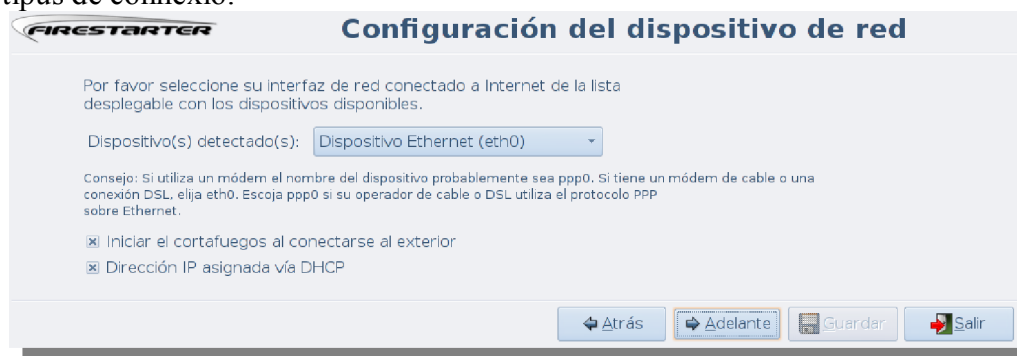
tipus de connexió:

FIRESTARTER

Configuración del dispositivo de red

Por favor seleccione su interfaz de red conectado a Internet de la lista desplegable con los dispositivos disponibles.

Dispositivo(s) detectado(s): Dispositivo Ethernet (eth0)

Consejo: Si utiliza un módem el nombre del dispositivo probablemente sea ppp0. Si tiene un módem de cable o una conexión DSL, elija eth0. Escoja ppp0 si su operador de cable o DSL utiliza el protocolo PPP sobre Ethernet.

☒ Iniciar el cortafuegos al conectarse al exterior

☒ Dirección IP asignada vía DHCP

Atrás | Adelante | Guardar | Salir